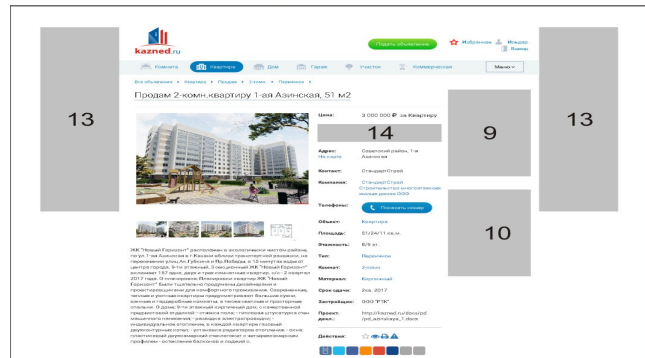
13

kazned.ru

Подать объявление

Избранное Мой Войти

Комната Квартира Дом Гараж Участок Коммерческая

Меню

Все объявления » Квартира » Продам » 2-комн. » Пермякова

Продам 2-комн.квартиру 1-ая Азинская, 51 м2

Цена: 3 000 000 ₽ за Квартиру

14

9

13

Адрес: Советский район, 1-я Азинская
На карте

Контакт: СтандартСтрой

Компания: СтандартСтрой Строительство многоэтажных жилых домов ООО

Телефоны: Показать номер

10

Объект: Квартира

Площадь: 51/24/11 кв.м.

Этажность: 8/9 эт.

Тип: Вторичка

Комнат: 2-комн.

Материал: Кирпичный

Срок сдачи: 2кв. 2017

Застройщик: ООО "ГПК"

Проект: http://kazned.ru/doc/pd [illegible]

Действия:

ЖК "Новый Горизонт" расположен в экологически чистом районе, по ул.1-ая Азинская в г.Казани вблизи транспортной развязки, на пересечении улиц Ак.Губкина и Пр.Победы, в 15 минутах езды от центра города. 9-ти этажный, 3-секционный ЖК "Новый Горизонт" включает 137 проп. двух и трех-комнатных квартир, сси - 2 квартал 2017 года. В планировках Планировки квартир ЖК "Новый Горизонт" были тщательно продуманы дизайнерами и проектировщиками для комфортного проживания. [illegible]